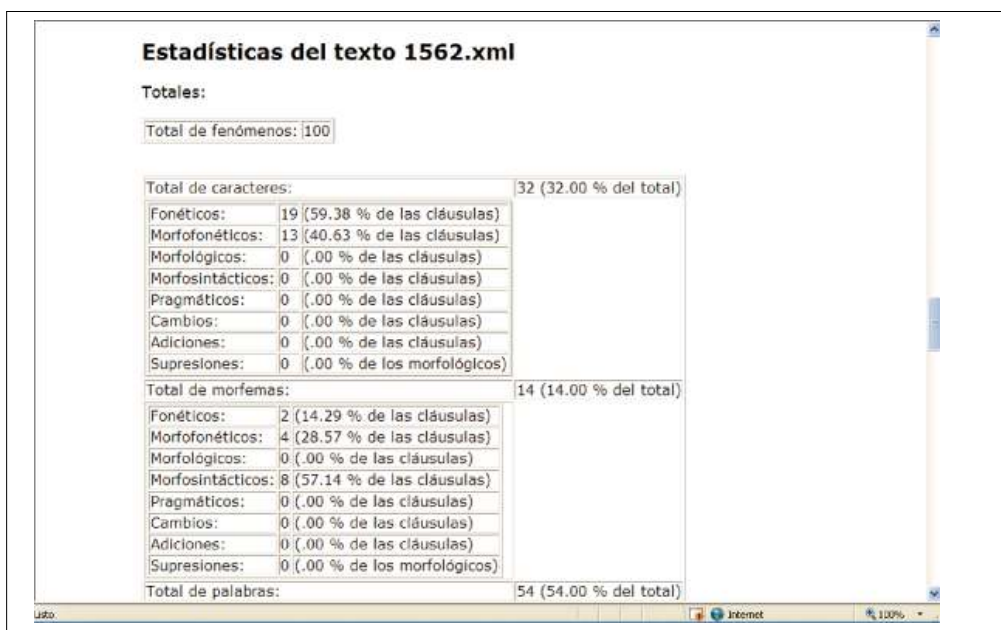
Estadísticas del texto 1562.xml

Totales:

| Total de fenómenos: | 100 |
|---|---|

| Total de caracteres: | 32 (32.00 % del total) |
|---|---|

| Fonéticos: | 19 | (59.38 % de las cláusulas) |
|---|---|---|
| Morfofonéticos: | 13 | (40.63 % de las cláusulas) |
| Morfológicos: | 0 | (.00 % de las cláusulas) |
| Morfosintácticos: | 0 | (.00 % de las cláusulas) |
| Pragmáticos: | 0 | (.00 % de las cláusulas) |
| Cambios: | 0 | (.00 % de las cláusulas) |
| Adiciones: | 0 | (.00 % de las cláusulas) |
| Supresiones: | 0 | (.00 % de los morfológicos) |

| Total de morfemas: | 14 (14.00 % del total) |
|---|---|

| Fonéticos: | 2 | (14.29 % de las cláusulas) |
|---|---|---|
| Morfofonéticos: | 4 | (28.57 % de las cláusulas) |
| Morfológicos: | 0 | (.00 % de las cláusulas) |
| Morfosintácticos: | 8 | (57.14 % de las cláusulas) |
| Pragmáticos: | 0 | (.00 % de las cláusulas) |
| Cambios: | 0 | (.00 % de las cláusulas) |
| Adiciones: | 0 | (.00 % de las cláusulas) |
| Supresiones: | 0 | (.00 % de los morfológicos) |

| Total de palabras: | 54 (54.00 % del total) |
|---|---|

Listo

Internet

100%